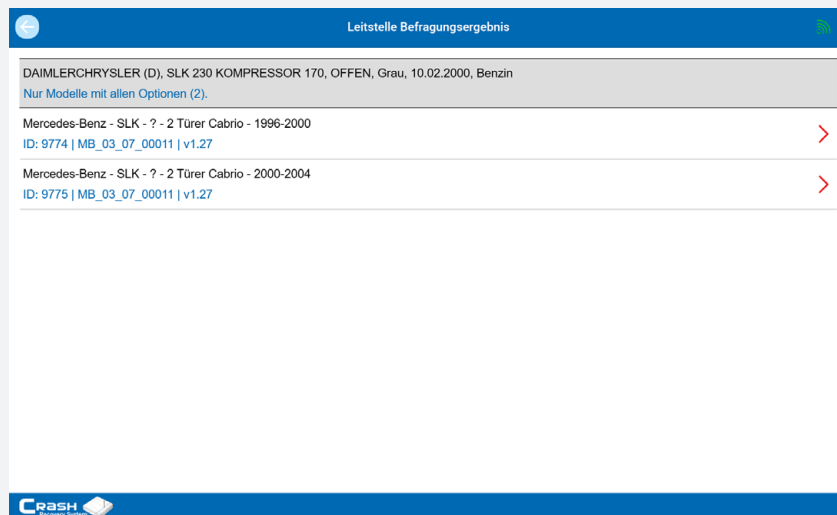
Leitstelle Befragungsergebnis

DAIMLERCHRYSLER (D), SLK 230 KOMPRESSOR 170, OFFEN, Grau, 10.02.2000, Benzin
Nur Modelle mit allen Optionen (2).

Mercedes-Benz - SLK - ? - 2 Türer Cabrio - 1996-2000
ID: 9774 | MB_03_07_00011 | v1.27

Mercedes-Benz - SLK - ? - 2 Türer Cabrio - 2000-2004
ID: 9775 | MB_03_07_00011 | v1.27

CRASH
Recovery System